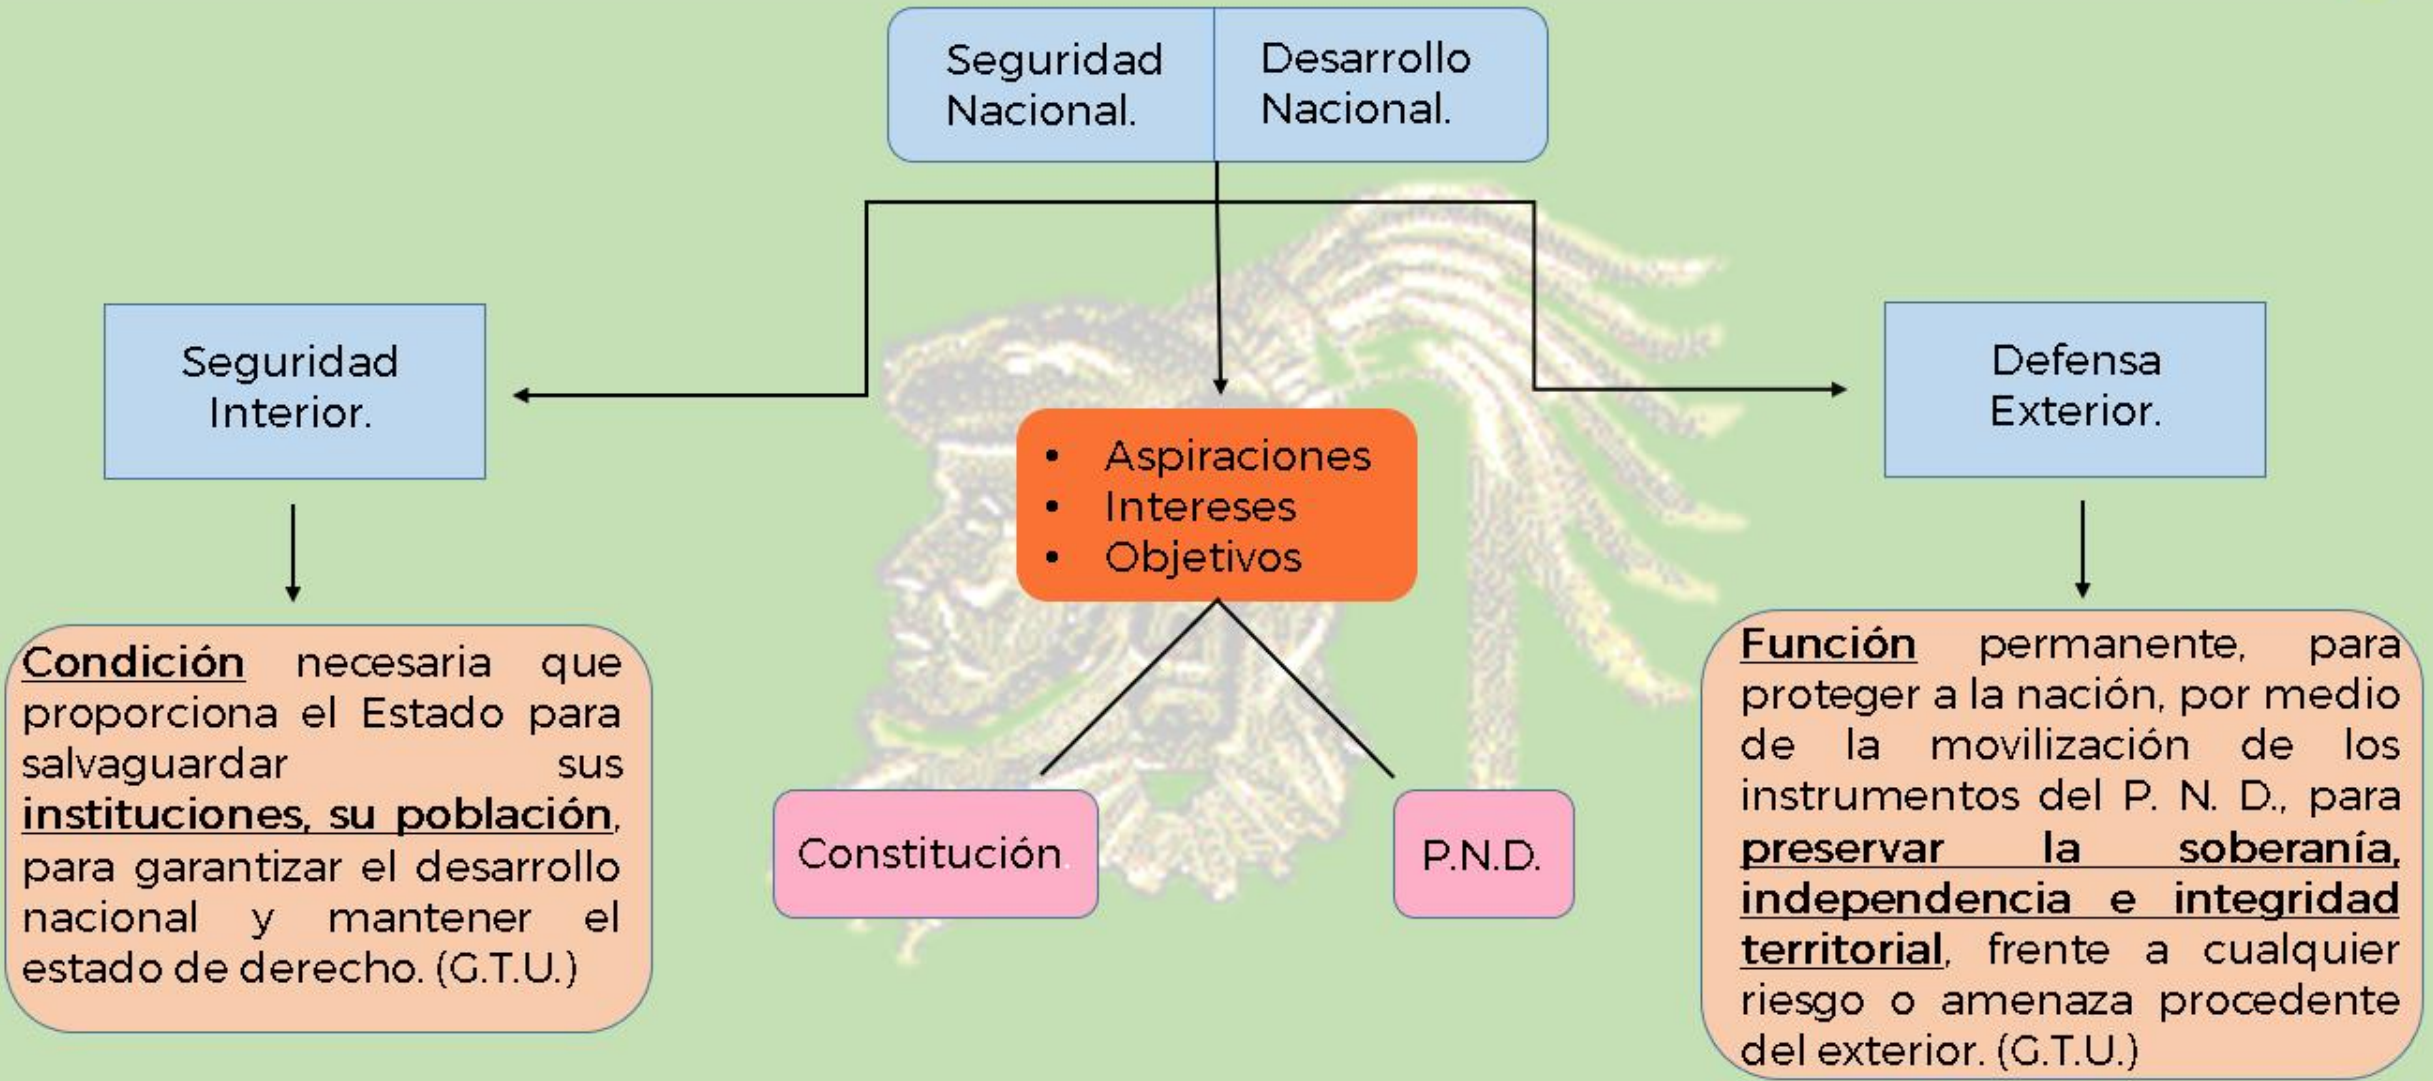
Seguridad Nacional.

Desarrollo Nacional.

Seguridad Interior.

- Aspiraciones
- Intereses
- Objetivos

Defensa Exterior.

**Condición** necesaria que proporciona el Estado para salvaguardar sus **instituciones, su población**, para garantizar el desarrollo nacional y mantener el estado de derecho. (G.T.U.)

Constitución.

P.N.D.

**Función** permanente, para proteger a la nación, por medio de la movilización de los instrumentos del P. N. D., para **preservar la soberanía, independencia e integridad territorial**, frente a cualquier riesgo o amenaza procedente del exterior. (G.T.U.)